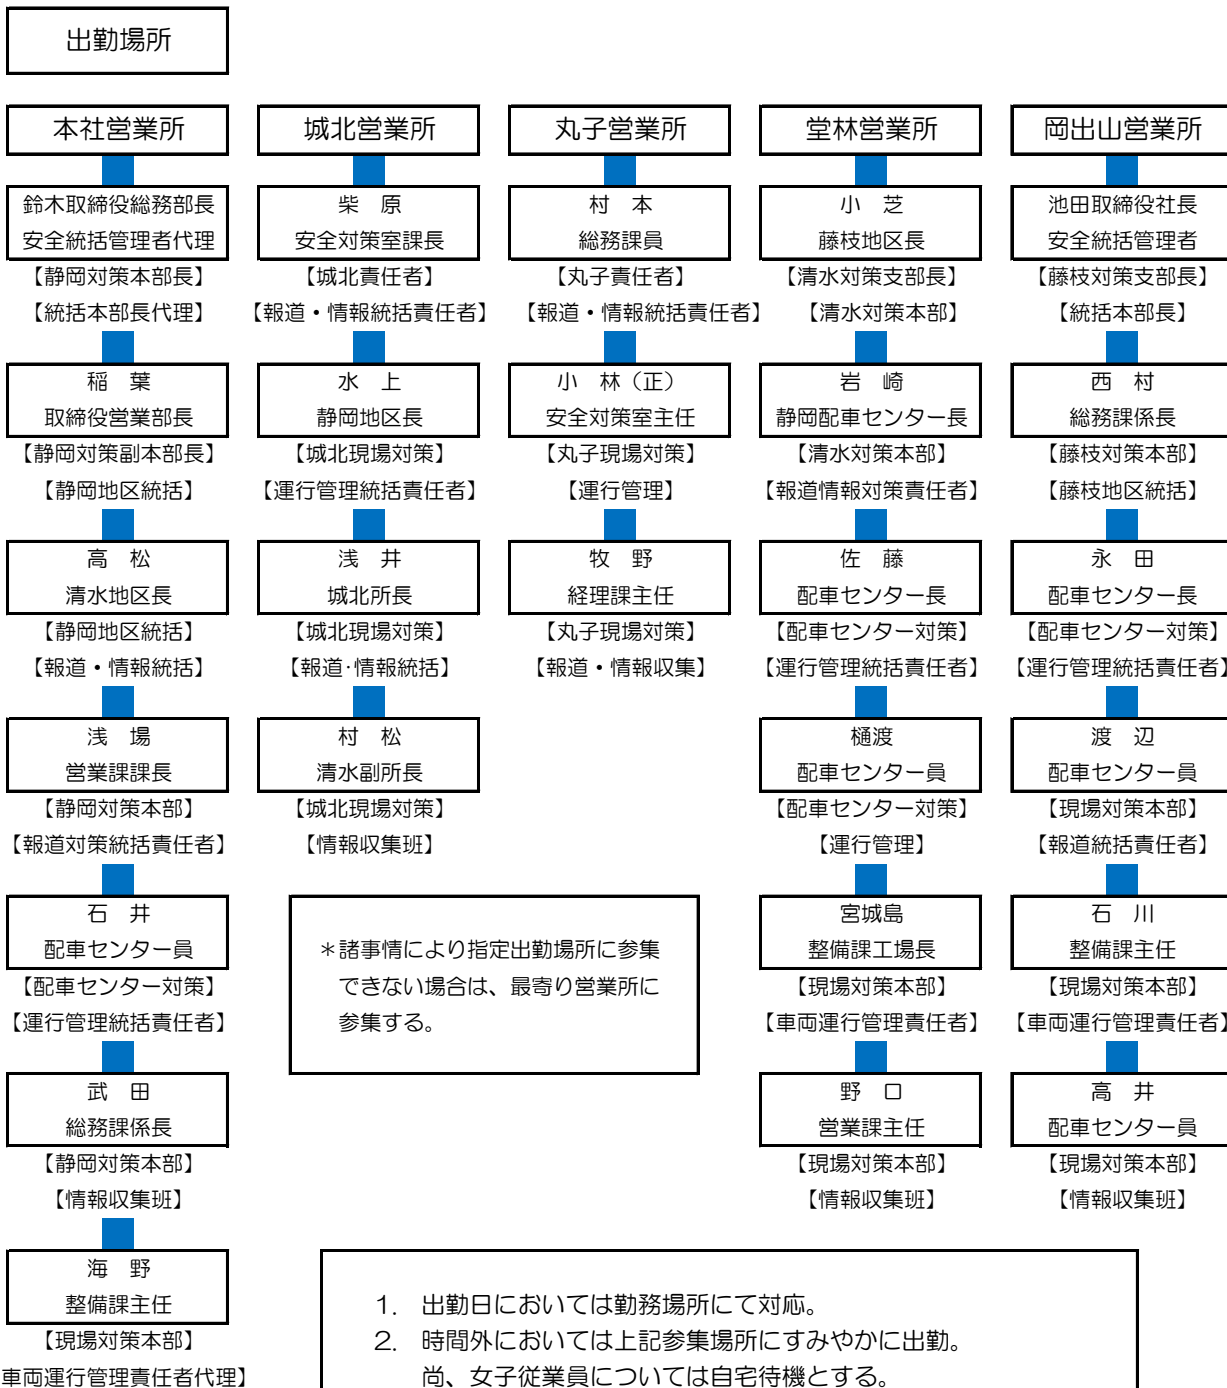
出勤場所

本社営業所

鈴木取締役総務部長
安全統括管理者代理
【静岡対策本部長】
【統括本部長代理】

稲　葉
取締役営業部長
【静岡対策副本部長】
【静岡地区統括】

高　松
清水地区長
【静岡地区統括】
【報道・情報統括】

浅　場
営業課課長
【静岡対策本部】
【報道対策統括責任者】

石　井
配車センター員
【配車センター対策】
【運行管理統括責任者】

武　田
総務課係長
【静岡対策本部】
【情報収集班】

海　野
整備課主任
【現場対策本部】
車両運行管理責任者代理】

城北営業所

柴　原
安全対策室課長
【城北責任者】
【報道・情報統括責任者】

水　上
静岡地区長
【城北現場対策】
【運行管理統括責任者】

浅　井
城北所長
【城北現場対策】
【報道·情報統括】

村　松
清水副所長
【城北現場対策】
【情報収集班】

丸子営業所

村　本
総務課員
【丸子責任者】
【報道・情報統括責任者】

小　林（正）
安全対策室主任
【丸子現場対策】
【運行管理】

牧　野
経理課主任
【丸子現場対策】
【報道・情報収集】

堂林営業所

小　芝
藤枝地区長
【清水対策支部長】
【清水対策本部】

岩　崎
静岡配車センター長
【清水対策本部】
【報道情報対策責任者】

佐　藤
配車センター長
【配車センター対策】
【運行管理統括責任者】

樋渡
配車センター員
【配車センター対策】
【運行管理】

宮城島
整備課工場長
【現場対策本部】
【車両運行管理責任者】

野　口
営業課主任
【現場対策本部】
【情報収集班】

岡出山営業所

池田取締役社長
安全統括管理者
【藤枝対策支部長】
【統括本部長】

西　村
総務課係長
【藤枝対策本部】
【藤枝地区統括】

永　田
配車センター長
【配車センター対策】
【運行管理統括責任者】

渡　辺
配車センター員
【現場対策本部】
【報道統括責任者】

石　川
整備課主任
【現場対策本部】
【車両運行管理責任者】

高　井
配車センター員
【現場対策本部】
【情報収集班】

＊諸事情により指定出勤場所に参集できない場合は、最寄り営業所に参集する。

1.　出勤日においては勤務場所にて対応。
2.　時間外においては上記参集場所にすみやかに出勤。
尚、女子従業員については自宅待機とする。